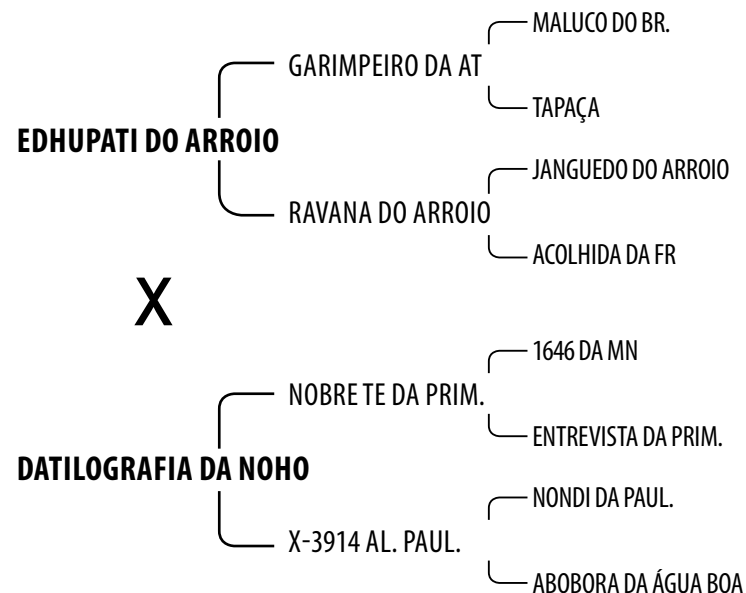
EDHUPATI DO ARROIO

GARIMPEIRO DA AT

MALUCO DO BR.

TAPAÇA

RAVANA DO ARROIO

JANGUEDO DO ARROIO

ACOLHIDA DA FR

X

DATILOGRAFIA DA NOHO

NOBRE TE DA PRIM.

1646 DA MN

ENTREVISTA DA PRIM.

X-3914 AL. PAUL.

NONDI DA PAUL.

ABOBORA DA ÁGUA BOA